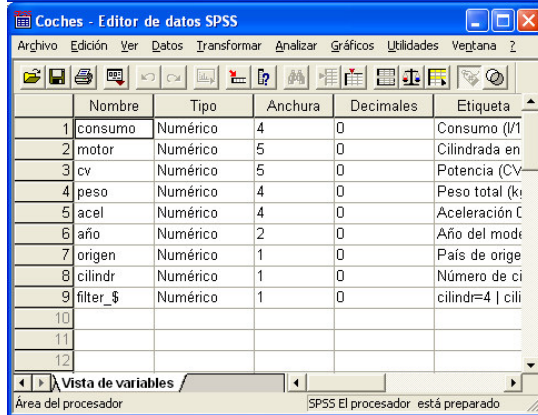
Coches - Editor de datos SPSS

Archivo Edición Ver Datos Transformar Analizar Gráficos Utilidades Ventana ?

| | Nombre | Tipo | Anchura | Decimales | Etiqueta |
|---|---|---|---|---|---|
| 1 | consumo | Numérico | 4 | 0 | Consumo (l/1 |
| 2 | motor | Numérico | 5 | 0 | Cilindrada en |
| 3 | cv | Numérico | 5 | 0 | Potencia (CV |
| 4 | peso | Numérico | 4 | 0 | Peso total (k |
| 5 | acel | Numérico | 4 | 0 | Aceleración 0 |
| 6 | año | Numérico | 2 | 0 | Año del mode |
| 7 | origen | Numérico | 1 | 0 | País de orige |
| 8 | cilindr | Numérico | 1 | 0 | Número de ci |
| 9 | filter_$ | Numérico | 1 | 0 | cilindr=4 \| cili |
| 10 | | | | | |
| 11 | | | | | |
| 12 | | | | | |

Vista de variables

Área del procesador

SPSS El procesador está preparado